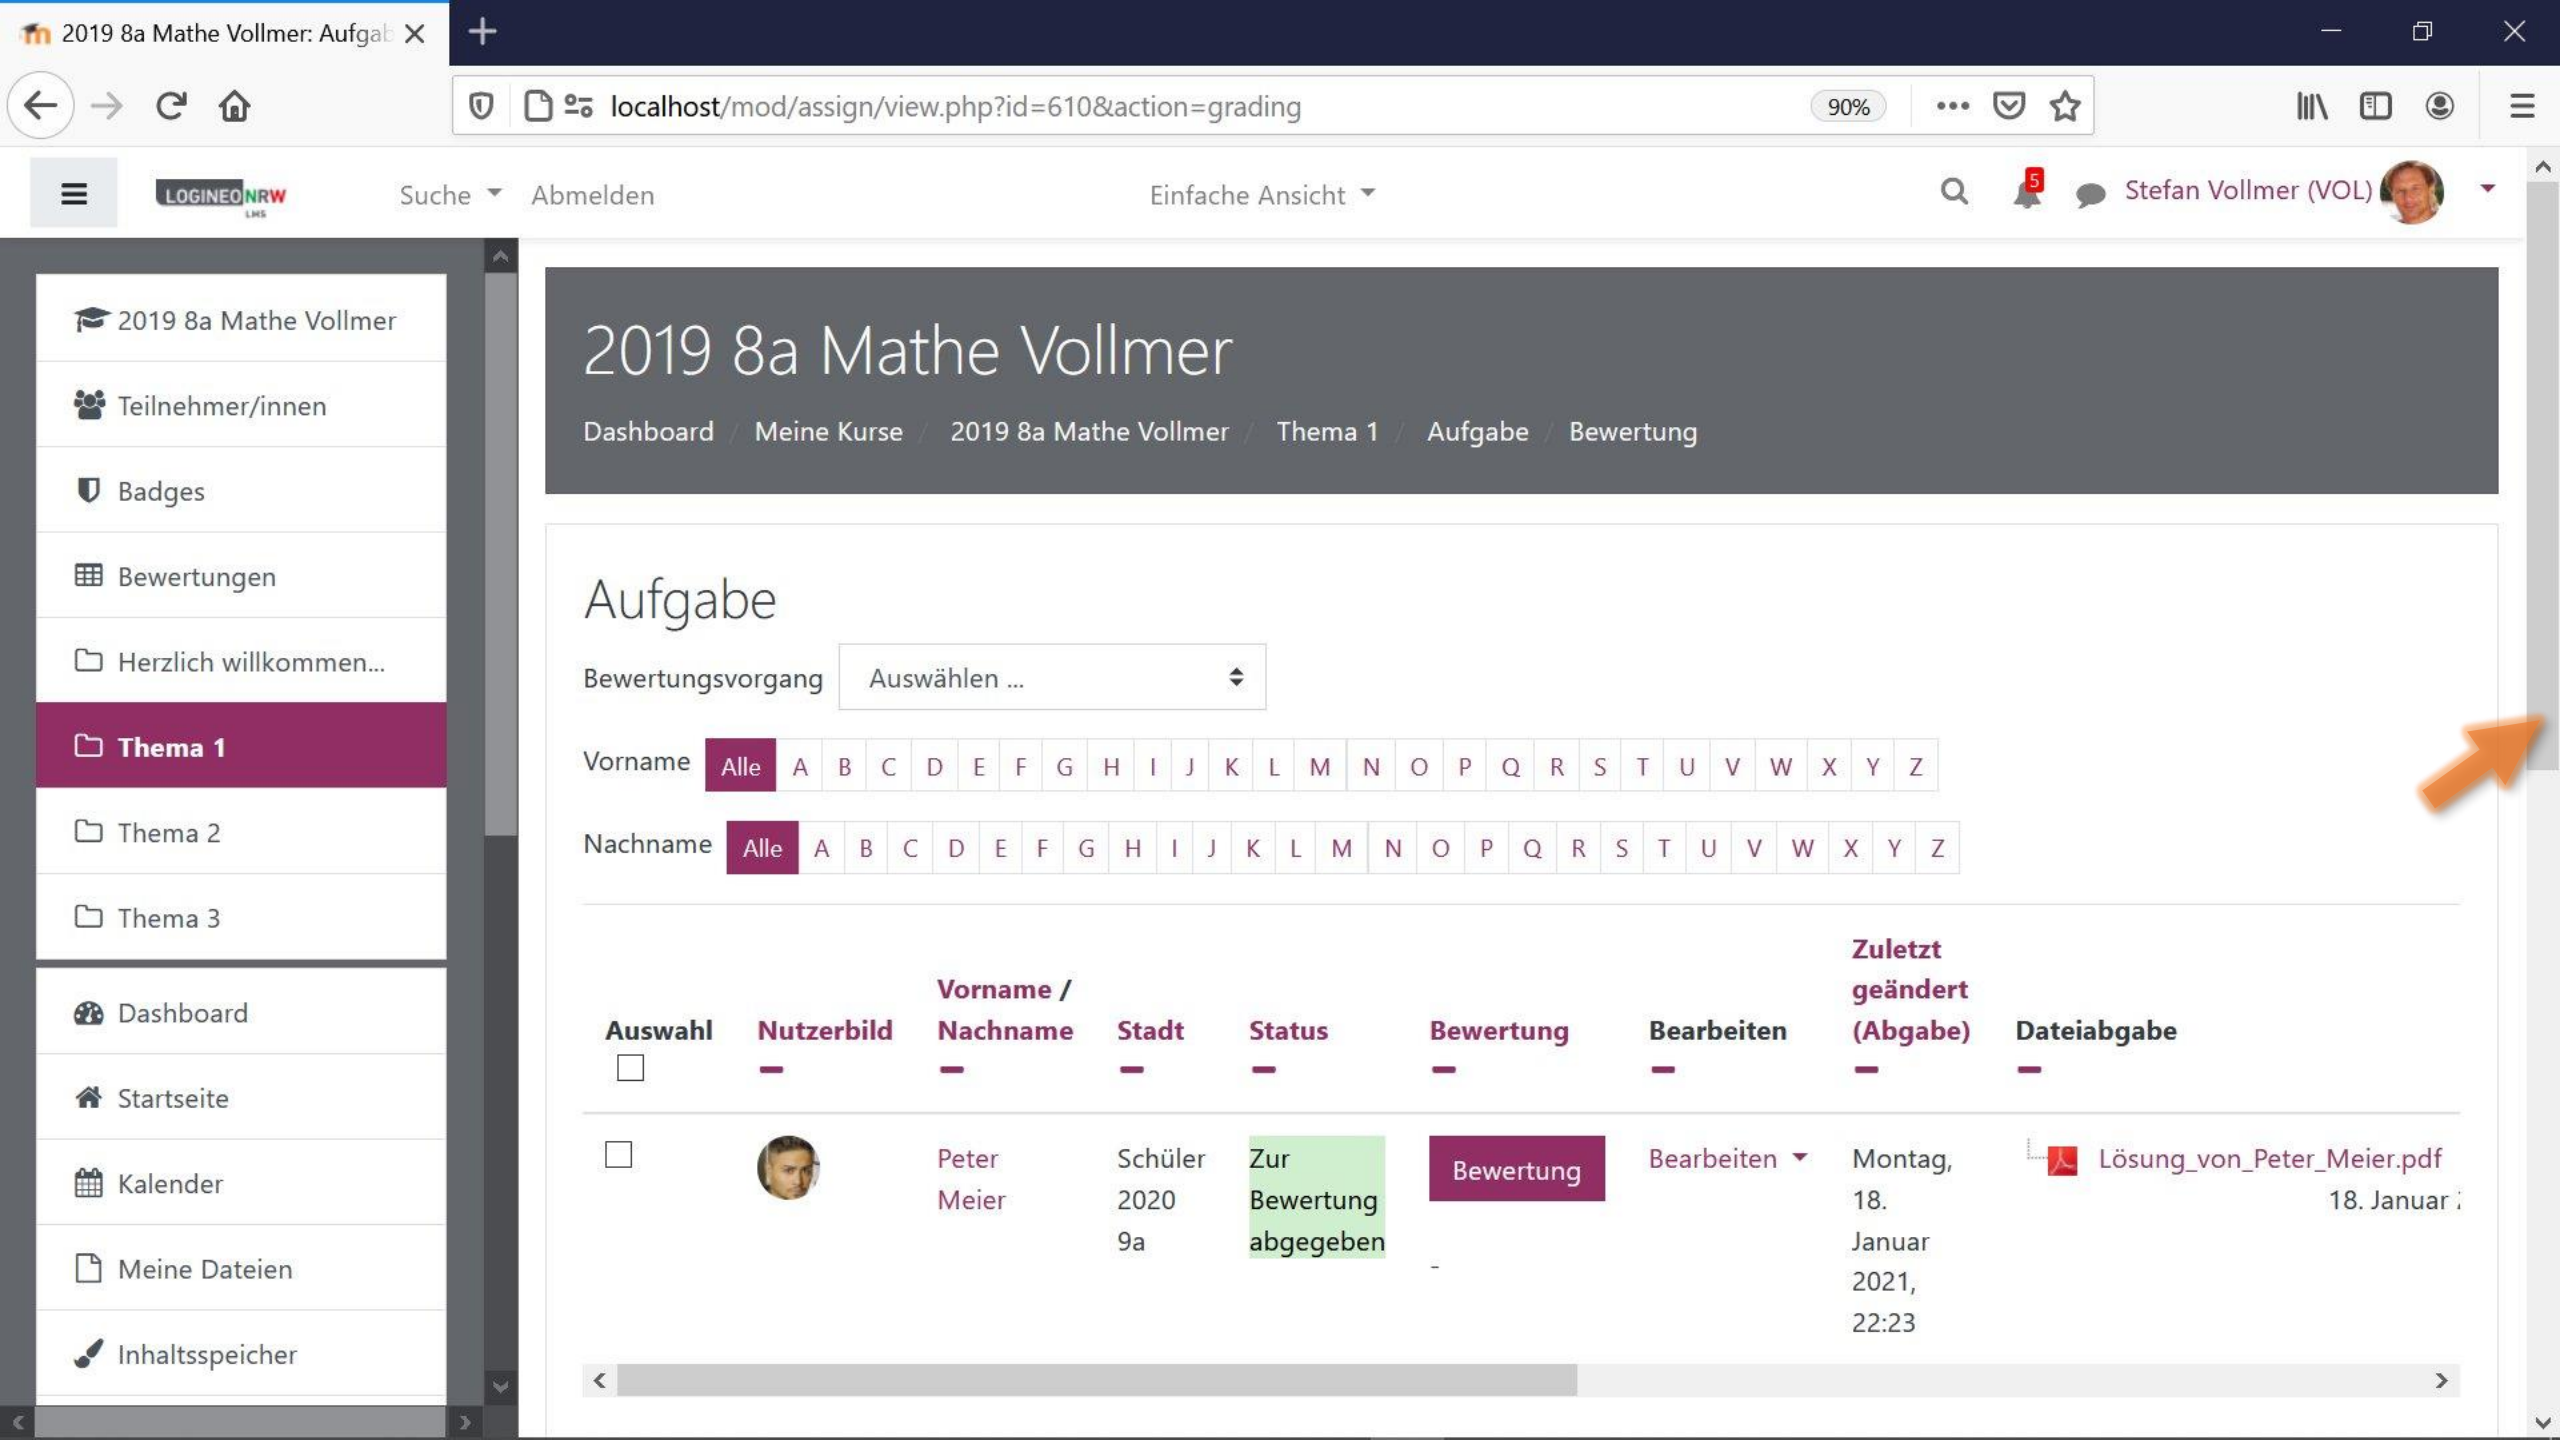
2019 8a Mathe Vollmer: Aufgab

localhost/mod/assign/view.php?id=610&action=grading

90%

LOGINEO NRW LMS

Suche

Abmelden

Einfache Ansicht

5

Stefan Vollmer (VOL)

2019 8a Mathe Vollmer

Teilnehmer/innen

Badges

Bewertungen

Herzlich willkommen...

Thema 1

Thema 2

Thema 3

Dashboard

Startseite

Kalender

Meine Dateien

Inhaltsspeicher

2019 8a Mathe Vollmer

Dashboard / Meine Kurse / 2019 8a Mathe Vollmer / Thema 1 / Aufgabe / Bewertung

Aufgabe

Bewertungsvorgang Auswählen ...

Vorname Alle A B C D E F G H I J K L M N O P Q R S T U V W X Y Z

Nachname Alle A B C D E F G H I J K L M N O P Q R S T U V W X Y Z

| Auswahl | Nutzerbild | Vorname / Nachname | Stadt | Status | Bewertung | Bearbeiten | Zuletzt geändert (Abgabe) | Dateiabgabe |
|---|---|---|---|---|---|---|---|---|
| | | Peter Meier | Schüler 2020 9a | Zur Bewertung abgegeben | Bewertung - | Bearbeiten | Montag, 18. Januar 2021, 22:23 | Lösung_von_Peter_Meier.pdf 18. Januar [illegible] |